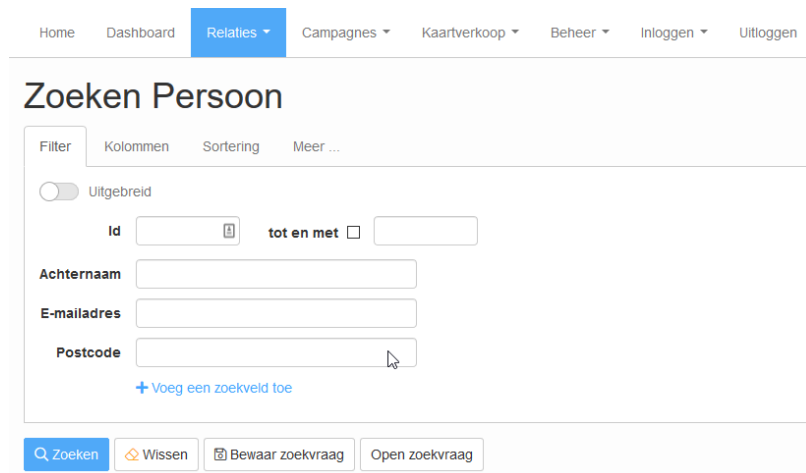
Home Dashboard Relaties Campagnes Kaartverkoop Beheer Inloggen Uitloggen

Zoeken Persoon

Filter Kolommen Sortering Meer ...

Uitgebreid

Id

tot en met

Achternaam

E-mailadres

Postcode

+ Voeg een zoekveld toe

Zoeken Wissen Bewaar zoekvraag Open zoekvraag